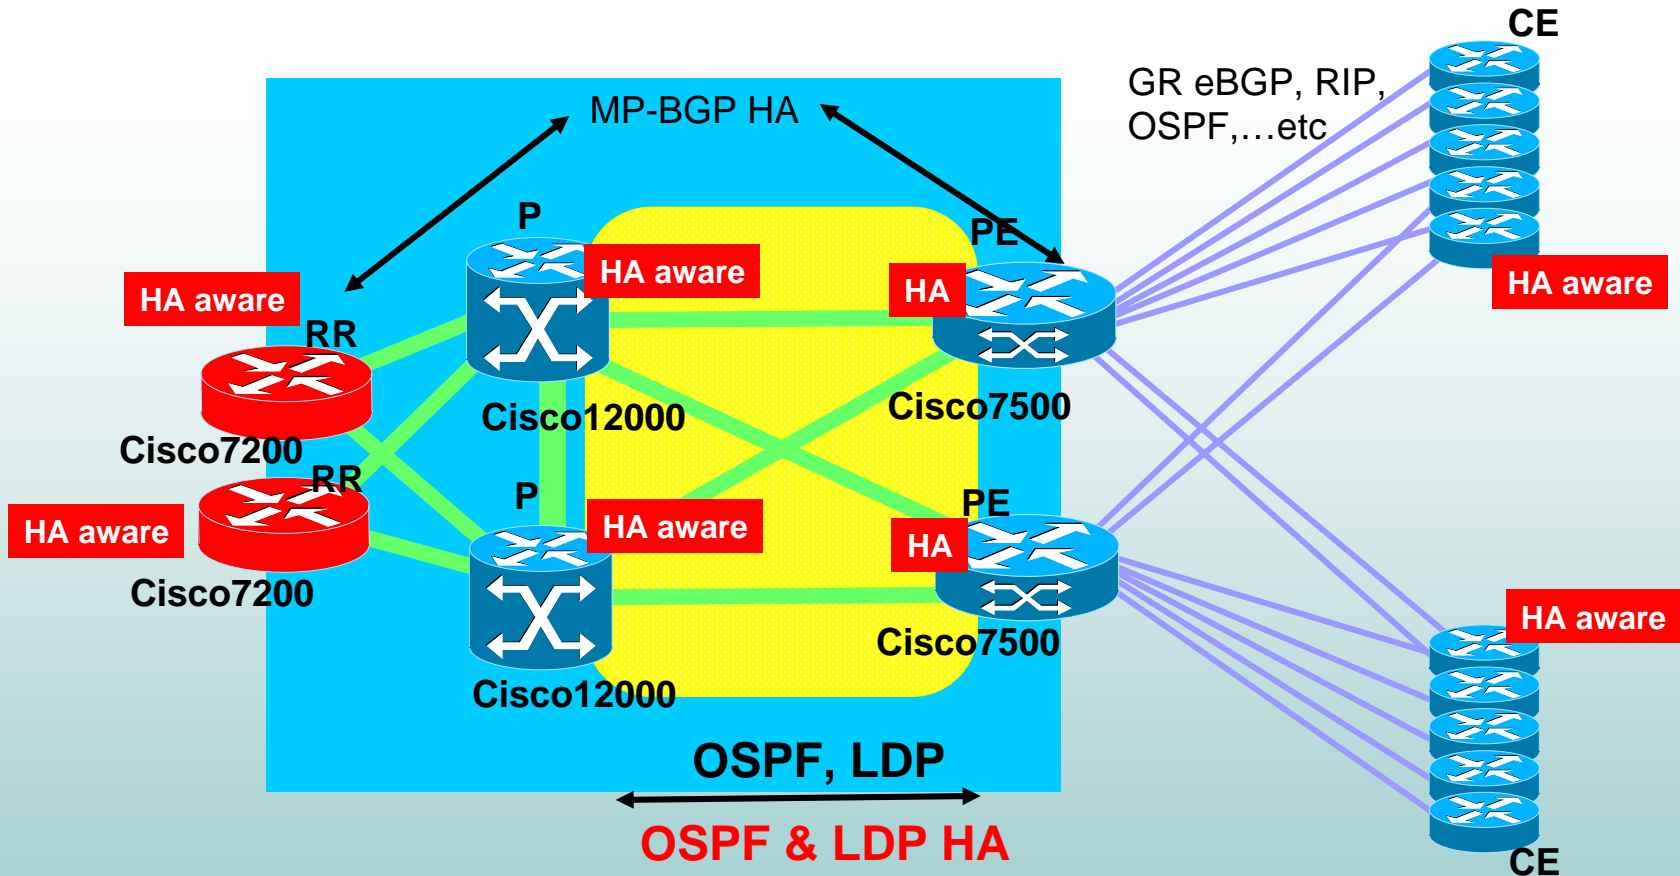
MP-BGP HA

GR eBGP, RIP, OSPF,…etc

CE

P

HA aware

PE

HA

HA aware

RR

Cisco7200

Cisco12000

Cisco7500

HA aware

RR

Cisco7200

P

HA aware

PE

HA

Cisco12000

Cisco7500

HA aware

OSPF, LDP

OSPF & LDP HA

CE